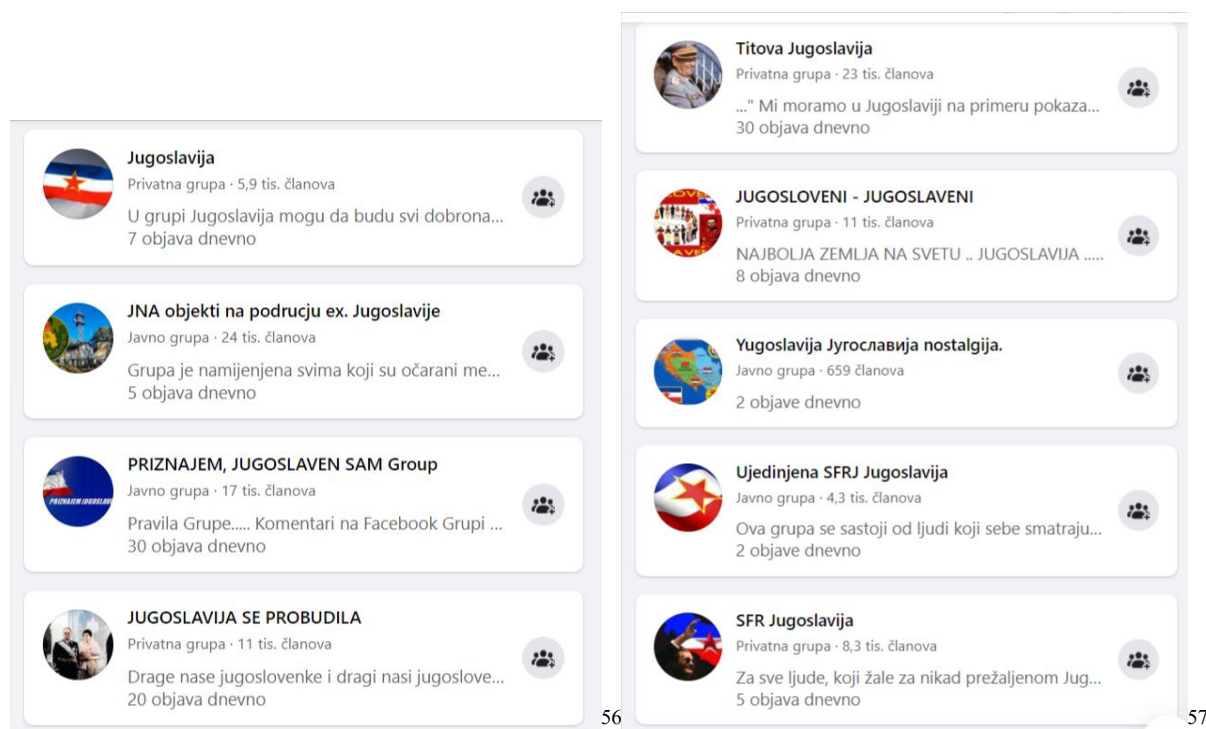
Jugoslavija
Privatna grupa · 5,9 tis. članova
U grupi Jugoslavija mogu da budu svi dobrona...
7 objava dnevno

JNA objekti na podrucju ex. Jugoslavije
Javno grupa · 24 tis. članova
Grupa je namijenjena svima koji su očarani me...
5 objava dnevno

PRIZNAJEM, JUGOSLAVEN SAM Group
Javno grupa · 17 tis. članova
Pravila Grupe..... Komentari na Facebook Grupi ...
30 objava dnevno

JUGOSLAVIJA SE PROBUDILA
Privatna grupa · 11 tis. članova
Drage nase jugoslovenke i dragi nasi jugoslove...
20 objava dnevno

56

Titova Jugoslavija
Privatna grupa · 23 tis. članova
..." Mi moramo u Jugoslaviji na primeru pokaza...
30 objava dnevno

JUGOSLOVENI - JUGOSLAVENI
Privatna grupa · 11 tis. članova
NAJBOLJA ZEMLJA NA SVETU .. JUGOSLAVIJA .....
8 objava dnevno

Yugoslavija Југославија nostalgija.
Javno grupa · 659 članova
2 objave dnevno

Ujedinjena SFRJ Jugoslavija
Javno grupa · 4,3 tis. članova
Ova grupa se sastoji od ljudi koji sebe smatraju...
2 objave dnevno

SFR Jugoslavija
Privatna grupa · 8,3 tis. članova
Za sve ljude, koji žale za nikad prežaljenom Jug...
5 objava dnevno

57